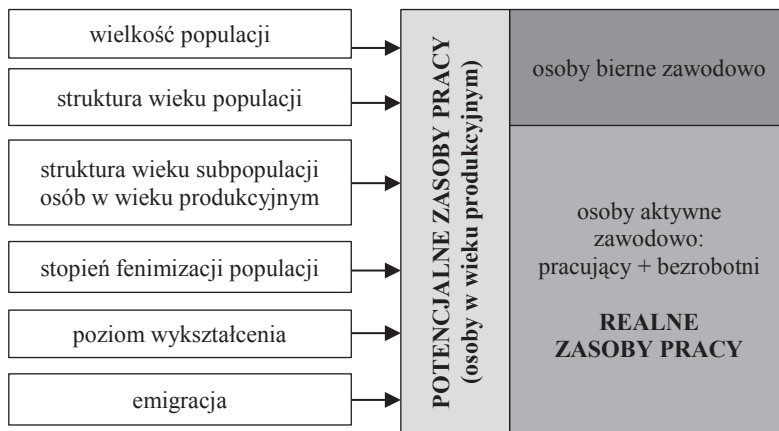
wielkość populacji

struktura wieku populacji

struktura wieku subpopulacji osób w wieku produkcyjnym

stopień fenimizacji populacji

poziom wykształcenia

emigracja

POTENCJALNE ZASOBY PRACY (osoby w wieku produkcyjnym)

osoby bierne zawodowo

osoby aktywne zawodowo: pracujący + bezrobotni

REALNE ZASOBY PRACY